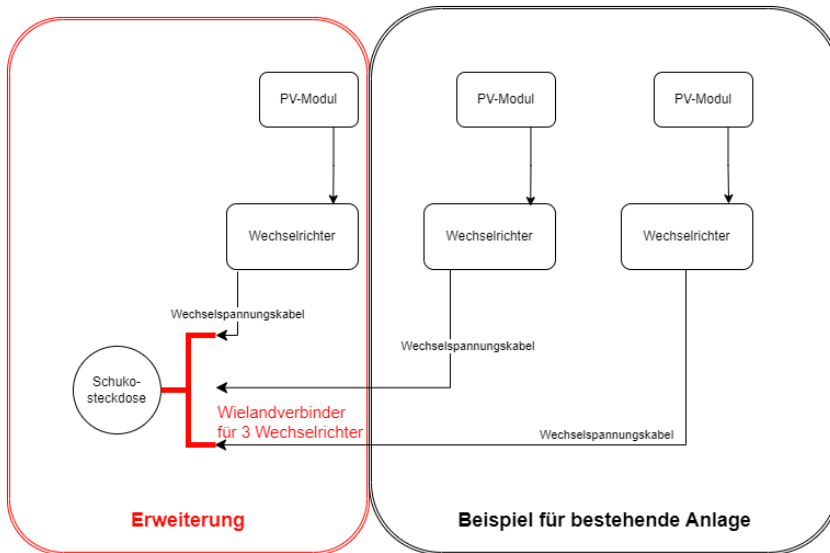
PV-Modul

PV-Modul

PV-Modul

Wechselrichter

Wechselrichter

Wechselrichter

Wechselspannungskabel

Wechselspannungskabel

Schukosteckdose

Wielandverbinder für 3 Wechselrichter

Wechselspannungskabel

Erweiterung

Beispiel für bestehende Anlage